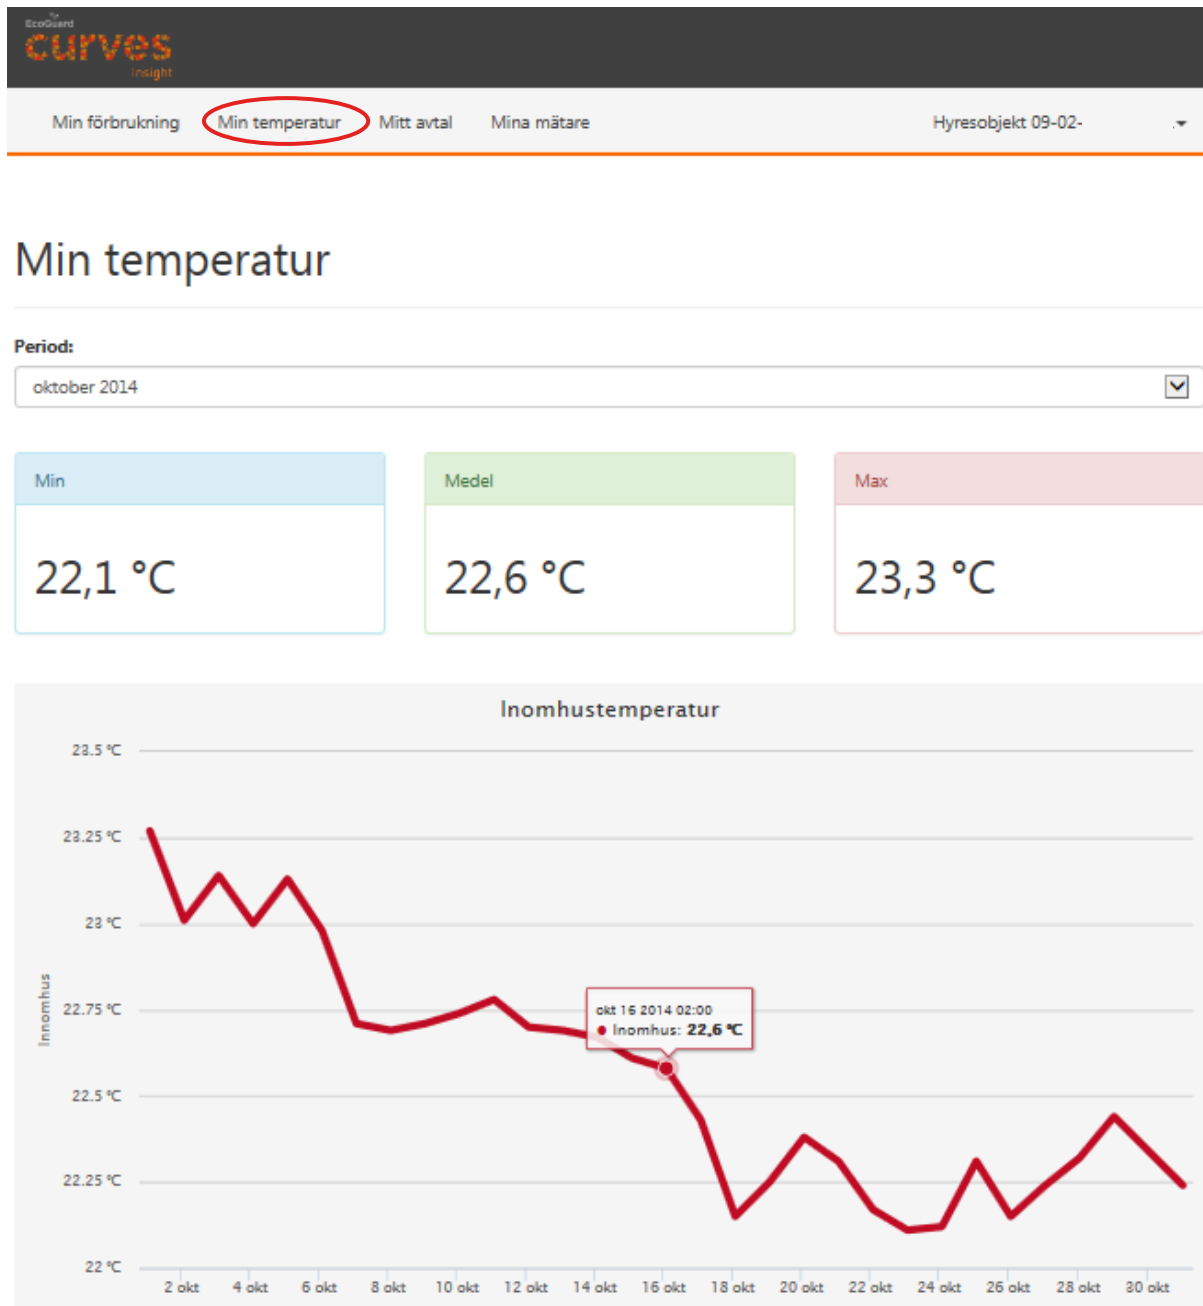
EcoGuard
curves
insight

Min förbrukning
Min temperatur
Mitt avtal
Mina mätare
Hyresobjekt 09-02-

Min temperatur

Period:
oktober 2014

Min
22,1 °C

Medel
22,6 °C

Max
23,3 °C

Inomhustemperatur

23.5 °C
23.25 °C
23 °C
22.75 °C
22.5 °C
22.25 °C
22 °C

Innomhus

okt 16 2014 02:00
● Inomhus: 22,6 °C

2 okt
4 okt
6 okt
8 okt
10 okt
12 okt
14 okt
16 okt
18 okt
20 okt
22 okt
24 okt
26 okt
28 okt
30 okt